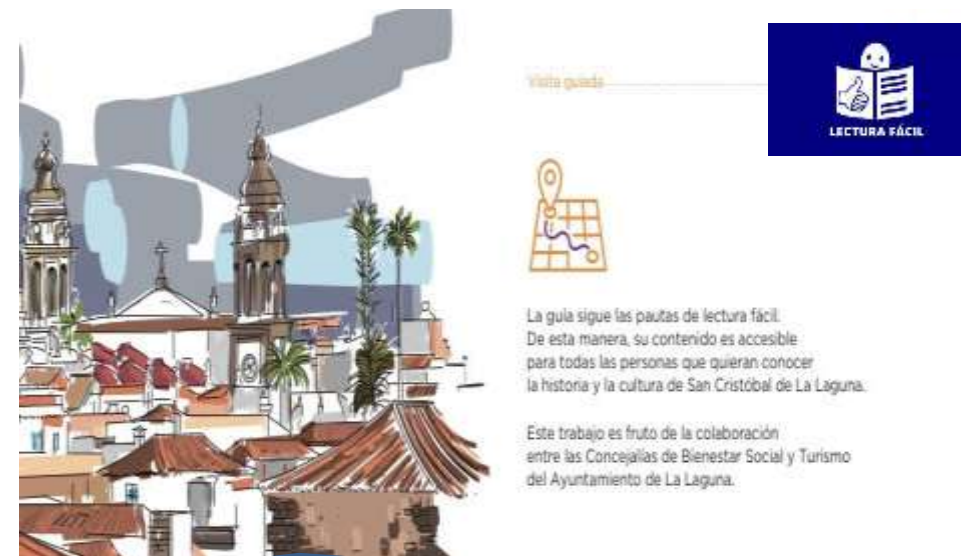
Visita guiada

LECTURA FÁCIL

La guía sigue las pautas de lectura fácil. De esta manera, su contenido es accesible para todas las personas que quieran conocer la historia y la cultura de San Cristóbal de La Laguna.

Este trabajo es fruto de la colaboración entre las Concejalías de Bienestar Social y Turismo del Ayuntamiento de La Laguna.